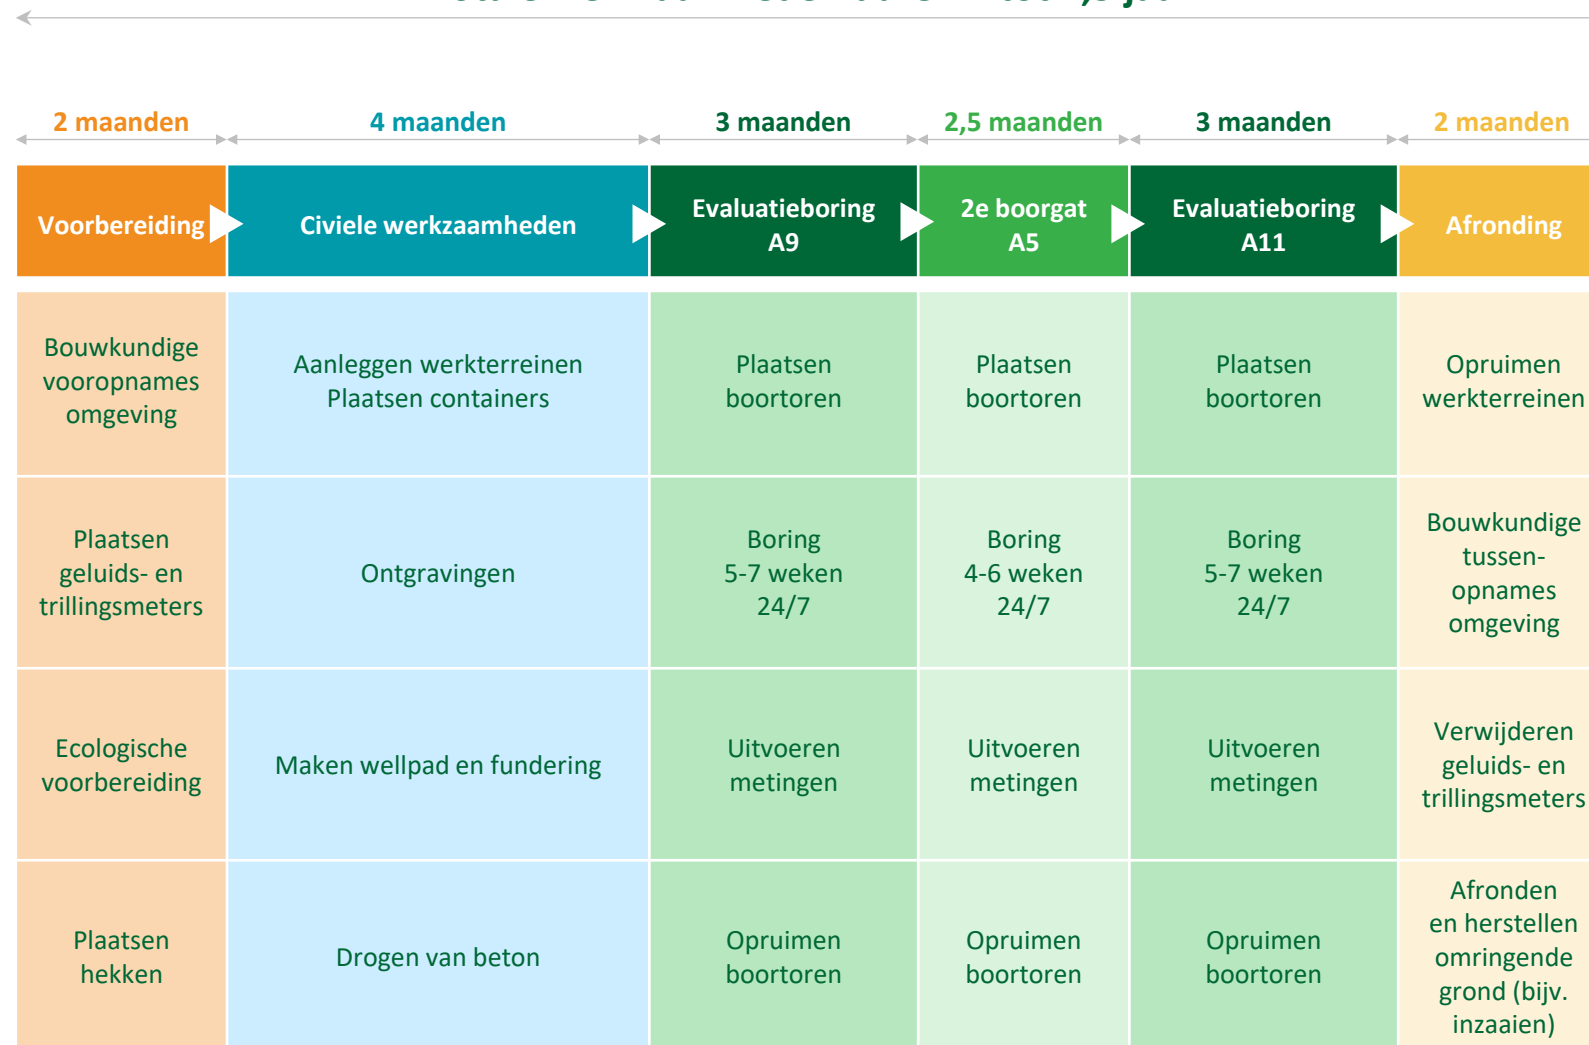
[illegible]

| 2 maanden | 4 maanden | 3 maanden | 2,5 maanden | 3 maanden | 2 maanden |
|---|---|---|---|---|---|
| Voorbereiding | Civiele werkzaamheden | Evaluatieboring A9 | 2e boorgat A5 | Evaluatieboring A11 | Afronding |
| Bouwkundige vooropnames omgeving | Aanleggen werkterreinen Plaatsen containers | Plaatsen boortoren | Plaatsen boortoren | Plaatsen boortoren | Opruimen werkterreinen |
| Plaatsen geluids- en trillingsmeters | Ontgravingen | Boring 5-7 weken 24/7 | Boring 4-6 weken 24/7 | Boring 5-7 weken 24/7 | Bouwkundige tussenopnames omgeving |
| Ecologische voorbereiding | Maken wellpad en fundering | Uitvoeren metingen | Uitvoeren metingen | Uitvoeren metingen | Verwijderen geluids- en trillingsmeters |
| Plaatsen hekken | Drogen van beton | Opruimen boortoren | Opruimen boortoren | Opruimen boortoren | Afronden en herstellen omringende grond (bijv. inzaaien) |